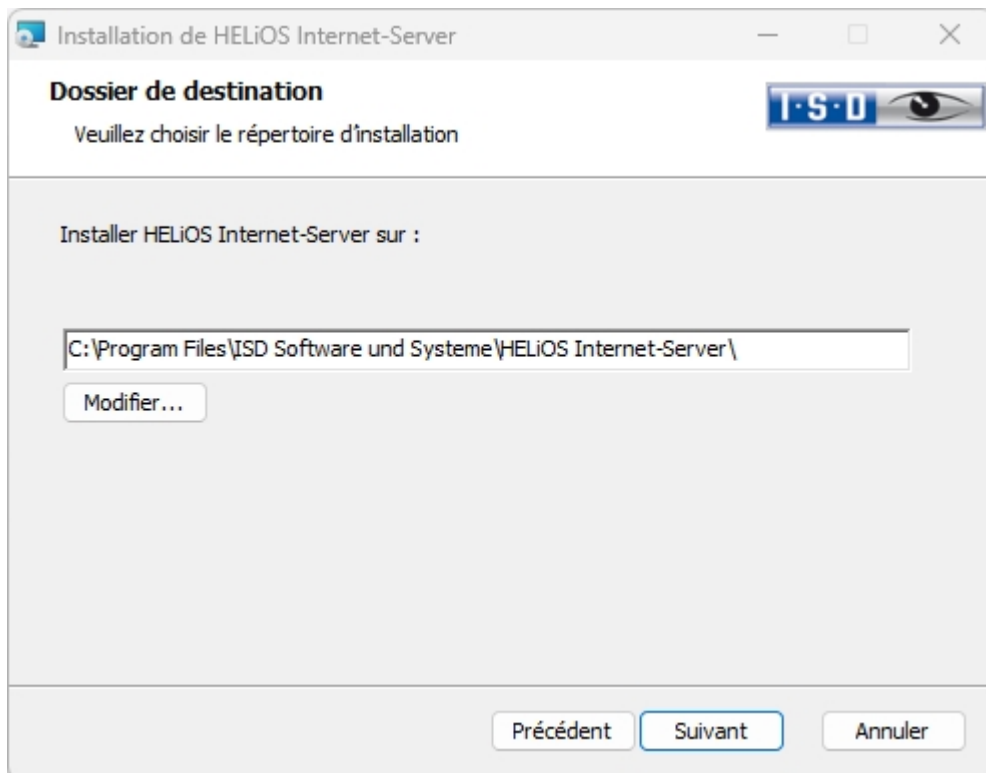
Installation de HELiOS Internet-Server

Dossier de destination

Veuillez choisir le répertoire d'installation

I·S·D

Installer HELiOS Internet-Server sur :

C:\Program Files\ISD Software und Systeme\HELiOS Internet-Server\

Modifier...

Précédent

Suivant

Annuler